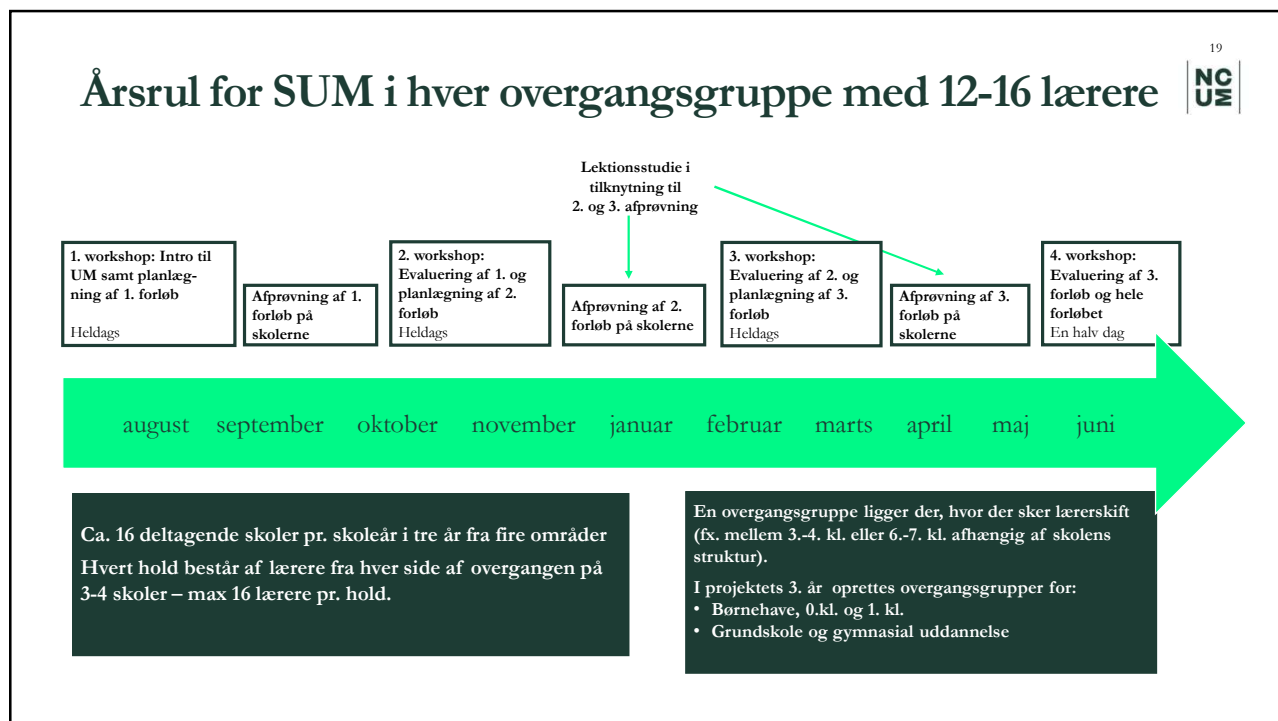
19

Årsrul for SUM i hver overgangsgruppe med 12-16 lærere

NC UM

Lektionsstudie i tilknytning til 2. og 3. afprøvning

1. workshop: Intro til UM samt planlægning af 1. forløb
Heldags

Afprøvning af 1. forløb på skolerne

2. workshop: Evaluering af 1. og planlægning af 2. forløb
Heldags

Afprøvning af 2. forløb på skolerne

3. workshop: Evaluering af 2. og planlægning af 3. forløb
Heldags

Afprøvning af 3. forløb på skolerne

4. workshop: Evaluering af 3. forløb og hele forløbet
En halv dag

august september oktober november januar februar marts april maj juni

Ca. 16 deltagende skoler pr. skoleår i tre år fra fire områder

Hvert hold består af lærere fra hver side af overgangen på 3-4 skoler – max 16 lærere pr. hold.

En overgangsgruppe ligger der, hvor der sker lærerskift (fx. mellem 3.-4. kl. eller 6.-7. kl. afhængig af skolens struktur).

I projektets 3. år oprettes overgangsgrupper for:
• Børnehave, 0.kl. og 1. kl.
• Grundskole og gymnasial uddannelse